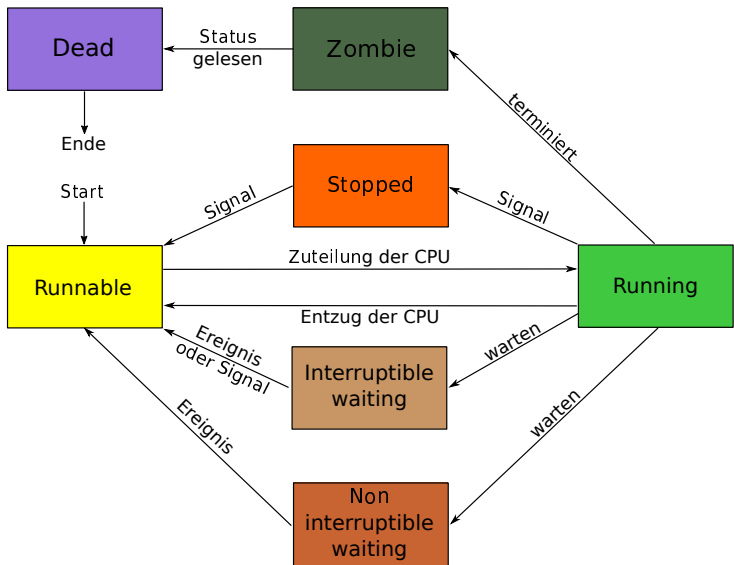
Dead

Status gelesen

Zombie

terminiert

Ende

Start

Stopped

Signal

Signal

Runnable

Zuteilung der CPU

Running

Entzug der CPU

Ereignis oder Signal

Interruptible waiting

warten

Ereignis

warten

Non interruptible waiting